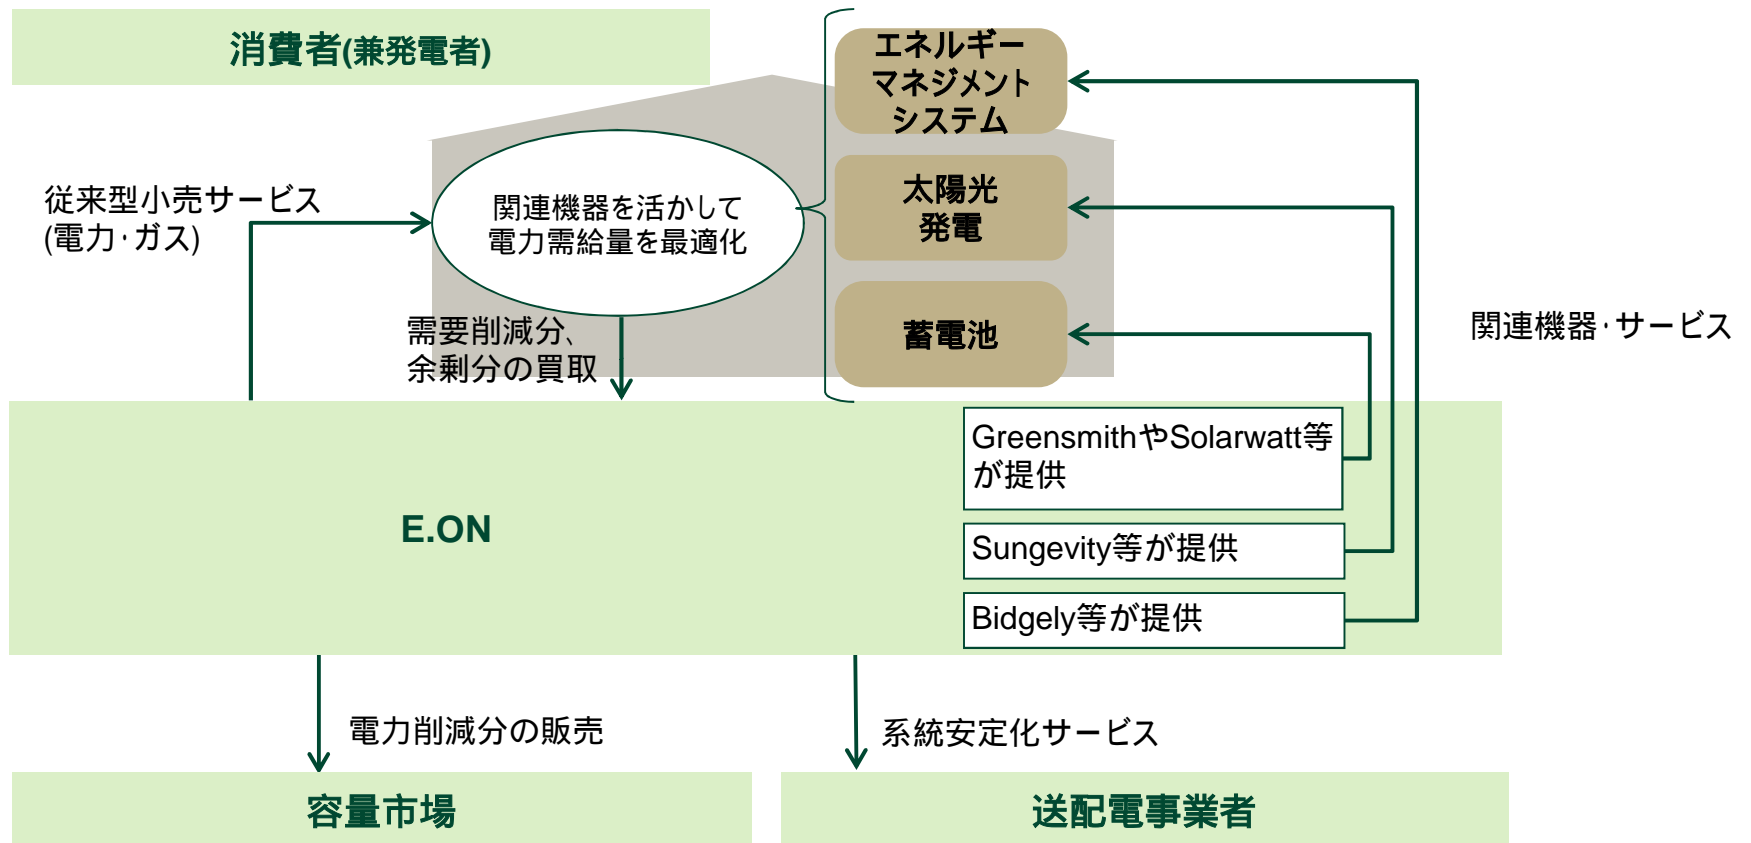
消費者(兼発電者)

従来型小売サービス
(電力･ガス)

関連機器を活かして
電力需給量を最適化

需要削減分、
余剰分の買取

エネルギー
マネジメント
システム

太陽光
発電

蓄電池

関連機器･サービス

E.ON

GreensmithやSolarwatt等が提供

Sungevity等が提供

Bidgely等が提供

電力削減分の販売

系統安定化サービス

容量市場

送配電事業者